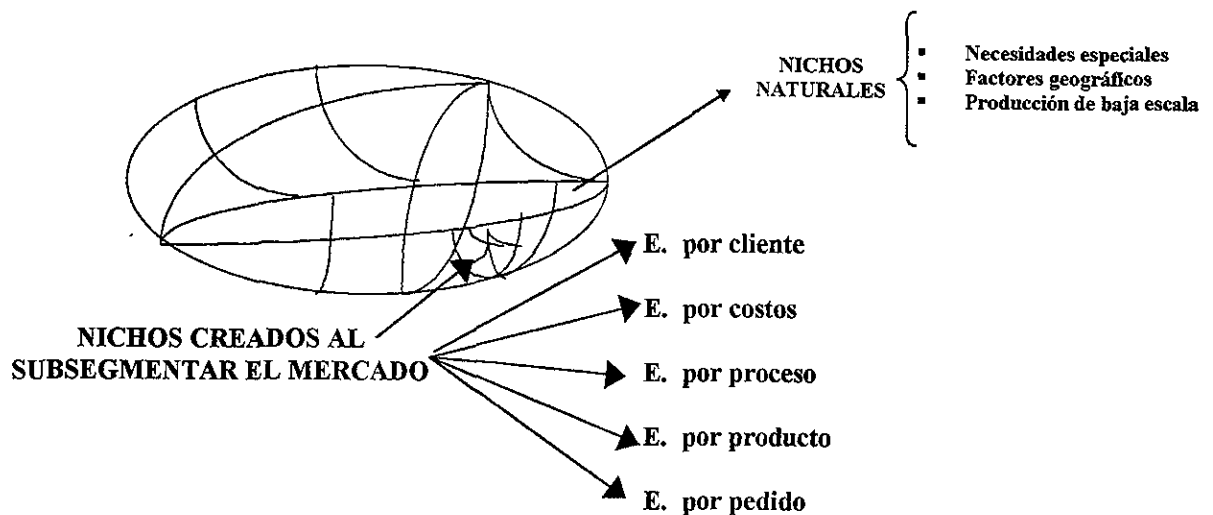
NICHOS NATURALES

- Necesidades especiales
- Factores geográficos
- Producción de baja escala

NICHOS CREADOS AL SUBSEGMENTAR EL MERCADO

E. por cliente

E. por costos

E. por proceso

E. por producto

E. por pedido